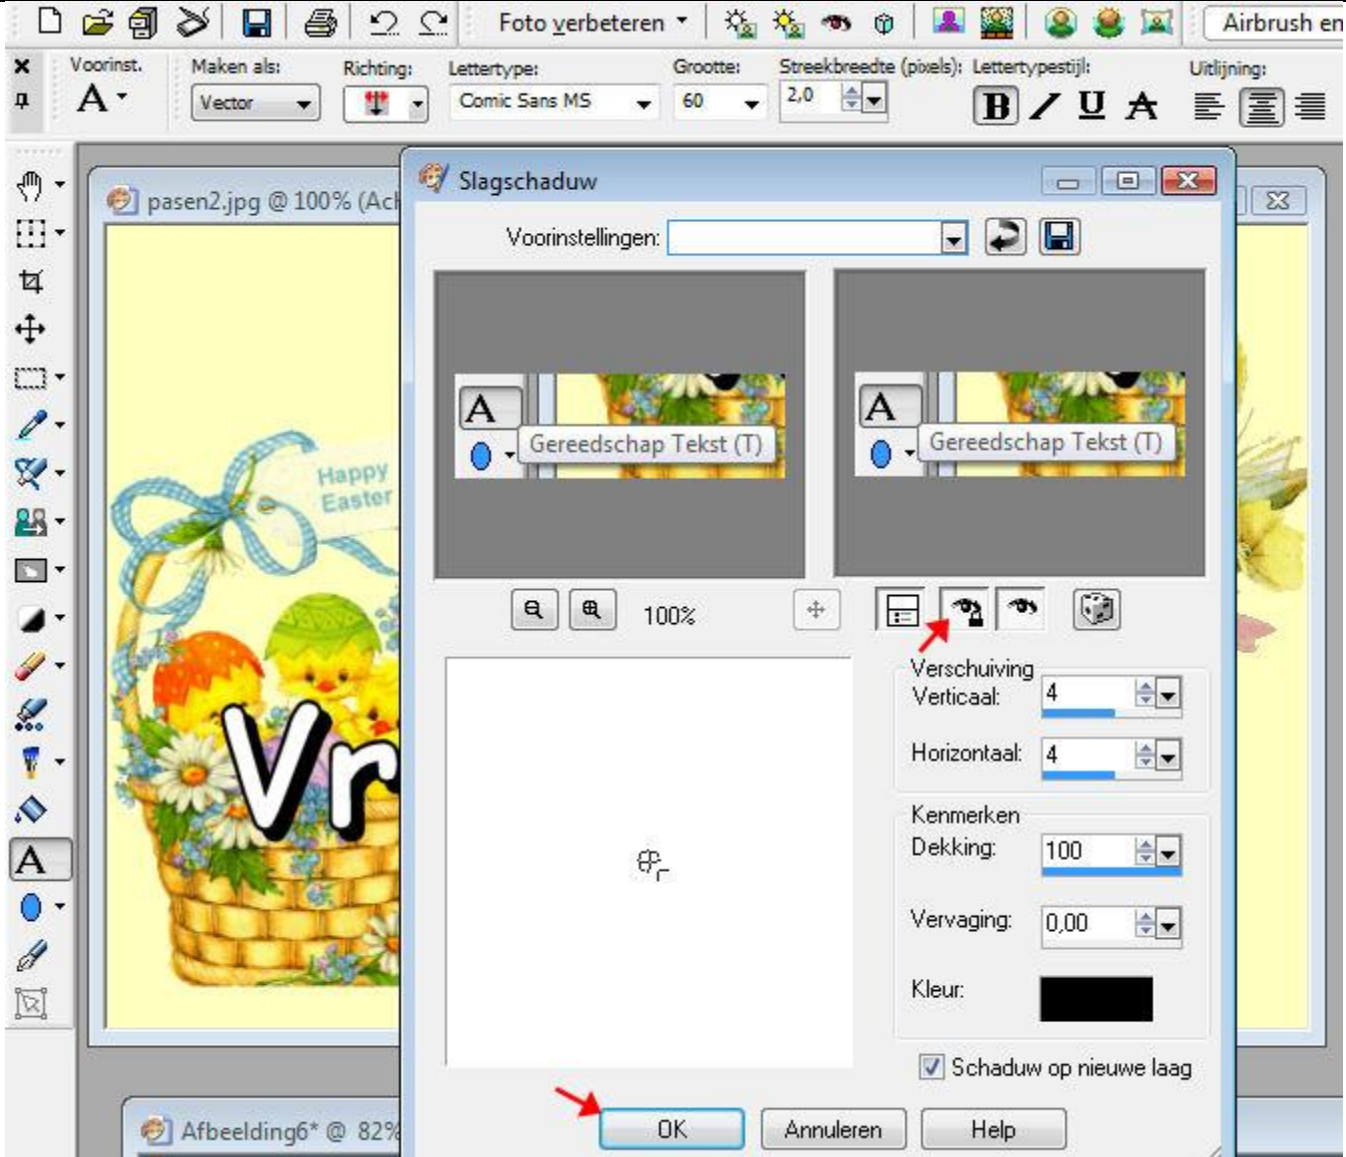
Foto verbeteren
Airbrush en

Voorinst.
Maken als:
Vector
Richting:
Lettertype:
Comic Sans MS
Grootte:
60
Streekbreedte (pixels):
2,0
Lettertypestijl:
B
U
A
Uitlijning:

pasen2.jpg @ 100% (Ac

Happy Easter

Vr

Afbeelding6* @ 82%

Slagschaduw
Voorinstellingen:

A
Gereedschap Tekst (T)

A
Gereedschap Tekst (T)

100%

Verschuiving
Verticaal: 4
Horizontaal: 4

Kenmerken
Dekking: 100
Vervaging: 0,00
Kleur:

Schaduw op nieuwe laag

OK
Annuleren
Help